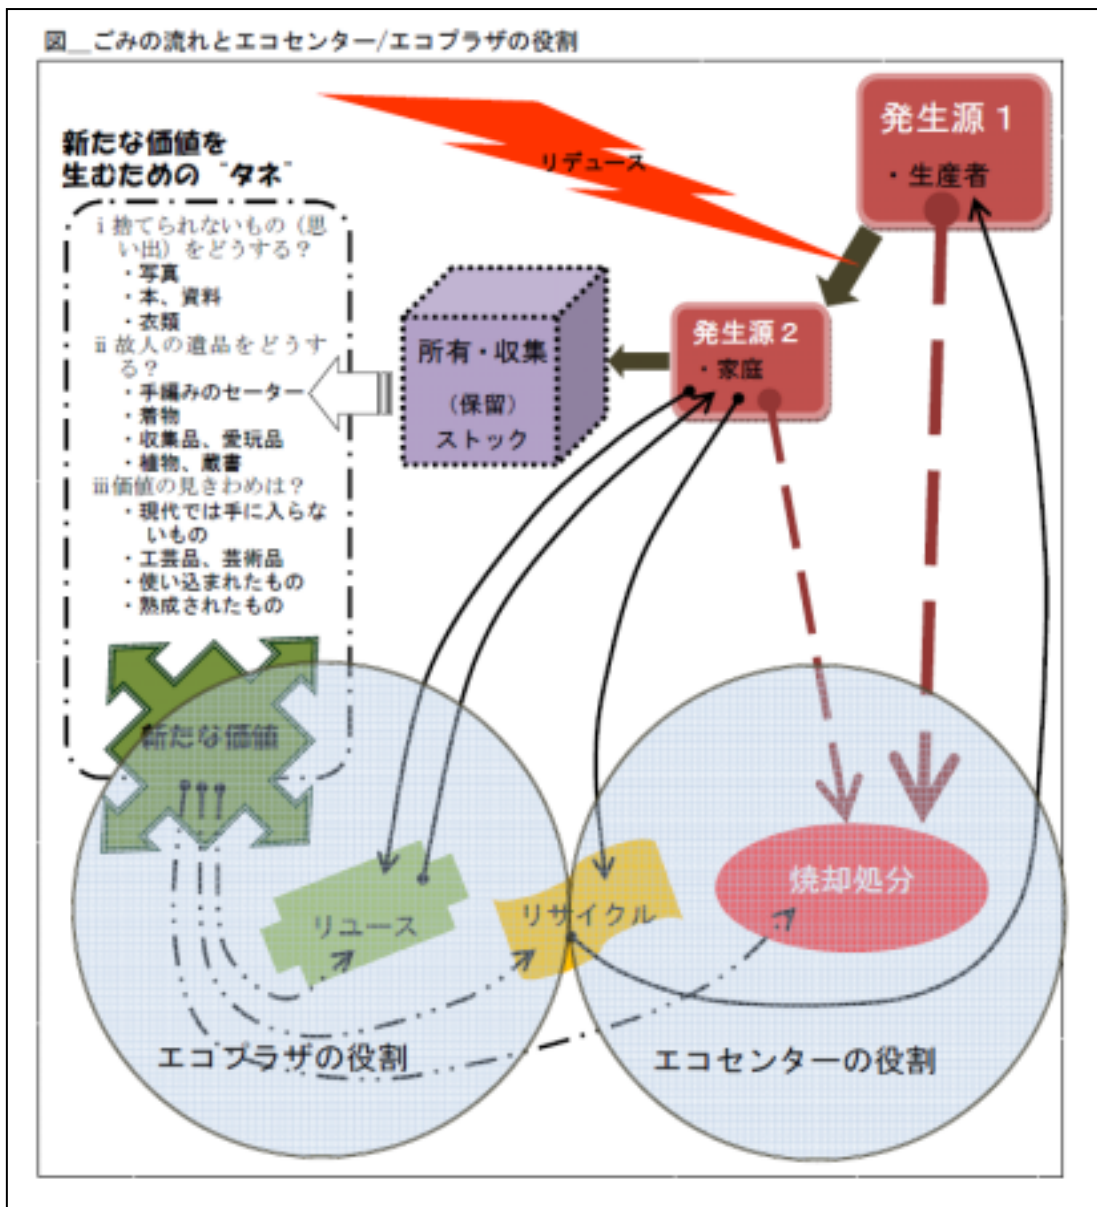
図＿ごみの流れとエコセンター/エコプラザの役割

新たな価値を
生むための "タネ"

i 捨てられないもの（思い出）をどうする？
・写真
・本、資料
・衣類
ii 故人の遺品をどうする？
・手編みのセーター
・着物
・収集品、愛玩品
・植物、蔵書
iii 価値の見きわめは？
・現代では手に入らないもの
・工芸品、芸術品
・使い込まれたもの
・熟成されたもの

リデュース

発生源１
・生産者

所有・収集
（保留）
ストック

発生源２
・家庭

新たな価値

リユース

リサイクル

焼却処分

エコプラザの役割

エコセンターの役割